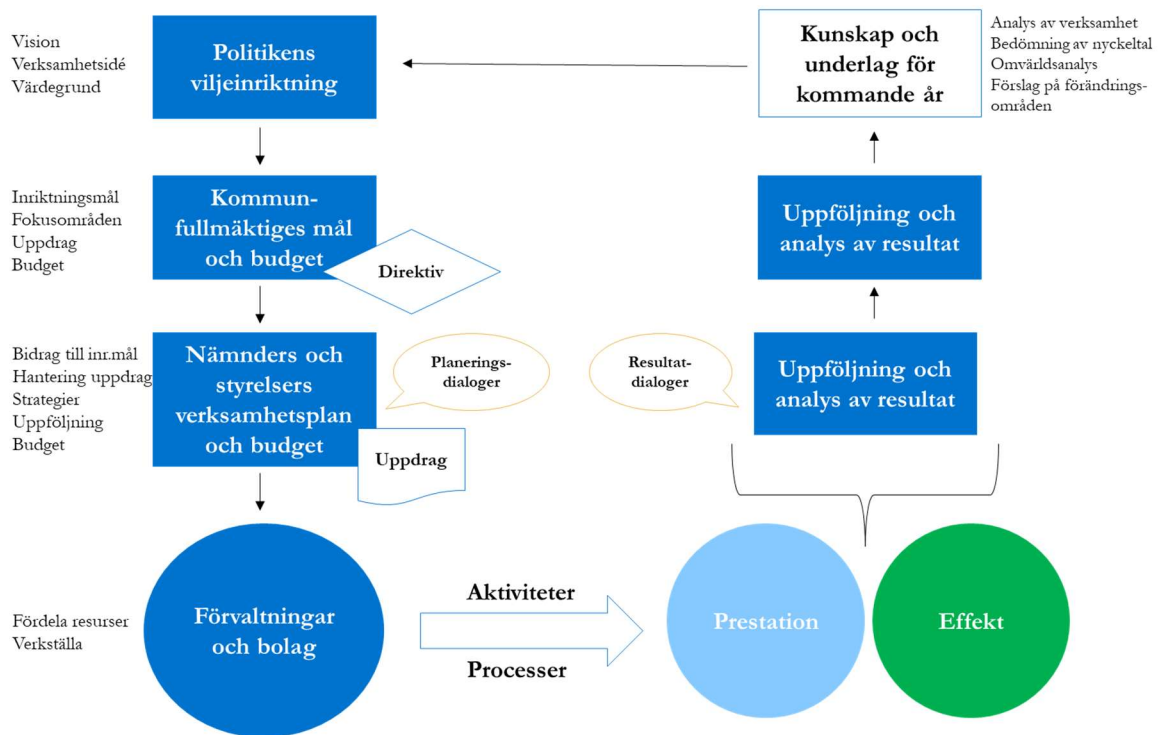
Vision
Verksamhetsidé
Värdegrund

Politikens viljeinriktning

Kunskap och underlag för kommande år

Analys av verksamhet
Bedömning av nyckeltal
Omvärldsanalys
Förslag på förändringsområden

Inriktningsmål
Fokusområden
Uppdrag
Budget

Kommunfullmäktiges mål och budget

Direktiv

Uppföljning och analys av resultat

Bidrag till inr.mål
Hantering uppdrag
Strategier
Uppföljning
Budget

Nämnders och styrelsers verksamhetsplan och budget

Planeringsdialoger

Resultatdialoger

Uppföljning och analys av resultat

Uppdrag

Fördela resurser
Verkställa

Förvaltningar och bolag

Aktiviteter

Processer

Prestation

Effekt